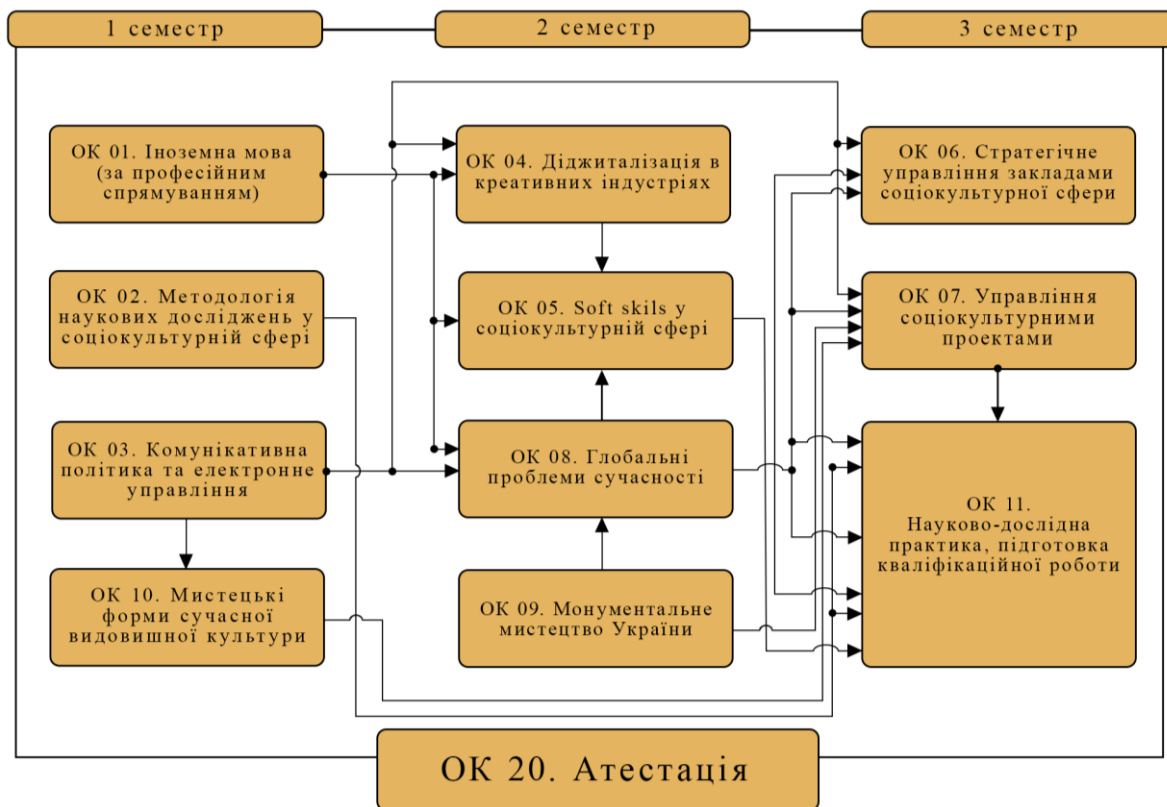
1 семестр

2 семестр

3 семестр

ОК 01. Іноземна мова (за професійним спрямуванням)

ОК 02. Методологія наукових досліджень у соціокультурній сфері

ОК 03. Комунікативна політика та електронне управління

ОК 10. Мистецькі форми сучасної видовишної культури

ОК 04. Діджиталізація в креативних індустріях

ОК 05. Soft skils у соціокультурній сфері

ОК 08. Глобальні проблеми сучасності

ОК 09. Монументальне мистецтво України

ОК 06. Стратегічне управління закладами соціокультурної сфери

ОК 07. Управління соціокультурними проектами

ОК 11. Науково-дослідна практика, підготовка кваліфікаційної роботи

ОК 20. Атестація